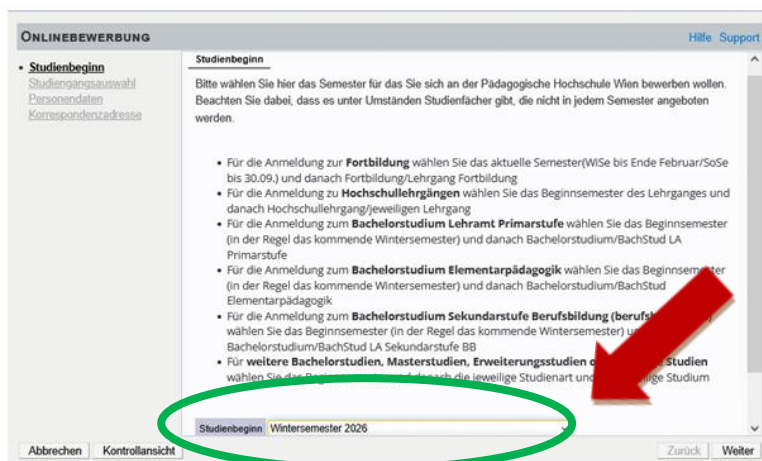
ONLINEBEWERBUNG

Hilfe Support

• Studienbeginn
Studiengangsauswahl
Personendaten
Korrespondenzadresse

Studienbeginn

Bitte wählen Sie hier das Semester für das Sie sich an der Pädagogische Hochschule Wien bewerben wollen. Beachten Sie dabei, dass es unter Umständen Studienfächer gibt, die nicht in jedem Semester angeboten werden.

- Für die Anmeldung zur **Fortbildung** wählen Sie das aktuelle Semester(WiSe bis Ende Februar/SoSe bis 30.09.) und danach Fortbildung/Lehrgang Fortbildung
- Für die Anmeldung zu **Hochschullehrgängen** wählen Sie das Beginnsemester des Lehrganges und danach Hochschullehrgang/jeweiligen Lehrgang
- Für die Anmeldung zum **Bachelorstudium Lehramt Primarstufe** wählen Sie das Beginnsemester (in der Regel das kommende Wintersemester) und danach Bachelorstudium/BachStud LA Primarstufe
- Für die Anmeldung zum **Bachelorstudium Elementarpädagogik** wählen Sie das Beginnsemester (in der Regel das kommende Wintersemester) und danach Bachelorstudium/BachStud Elementarpädagogik
- Für die Anmeldung zum **Bachelorstudium Sekundarstufe Berufsbildung (berufsb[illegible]** wählen Sie das Beginnsemester (in der Regel das kommende Wintersemester) u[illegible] Bachelorstudium/BachStud LA Sekundarstufe BB
- Für **weitere Bachelorstudien, Masterstudien, Erweiterungsstudien o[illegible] Studien** wählen Sie das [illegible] danach die jeweilige Studienart und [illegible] Studium

Studienbeginn Wintersemester 2026

Abbrechen Kontrollansicht Zurück Weiter